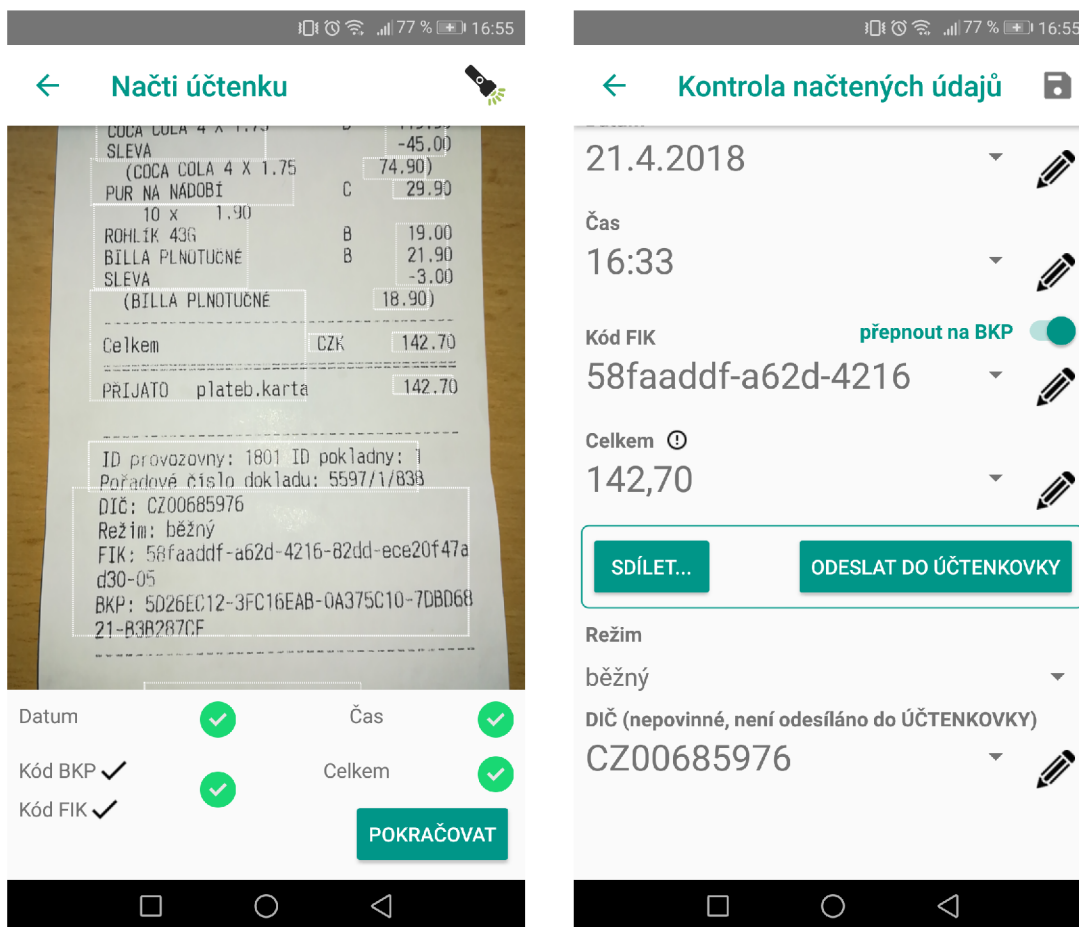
77 % 16:55

Načti účtenku

COCA COLA 4 X 1.75 B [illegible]
SLEVA -45.00
(COCA COLA 4 X 1.75 74.90)
PUR NA NÁDOBÍ C 29.90
10 x 1.90
ROHLÍK 43G B 19.00
BILLA PLNOTUČNÉ B 21.90
SLEVA -3.00
(BILLA PLNOTUČNÉ 18.90)
Celkem CZK 142.70
PŘIJATO plateb.karta 142.70
ID provozovny: 1801 ID pokladny: 1
Pořadové číslo dokladu: 5597/1/838
DIČ: CZ00685976
Režim: běžný
FIK: 58faaddf-a62d-4216-82dd-ece20f47a d30-05
BKP: 5D26EC12-3FC16EAB-0A375C10-7DBD68 21-B3B287CF

Datum
Čas
Kód BKP ✓
Kód FIK ✓
Celkem
POKRAČOVAT

77 % 16:55

Kontrola načtených údajů

21.4.2018
Čas
16:33
Kód FIK
přepnout na BKP
58faaddf-a62d-4216
Celkem
142,70
SDÍLET...
ODESLAT DO ÚČTENKOVKY
Režim
běžný
DIČ (nepovinné, není odesíláno do ÚČTENKOVKY)
CZ00685976